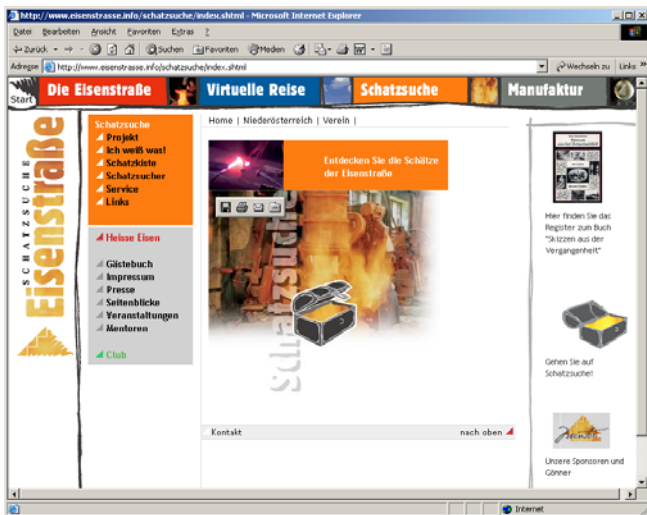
http://www.eisenstrasse.info/schatzsuche/index.shtml - Microsoft Internet Explorer

Datei Bearbeiten Ansicht Favoriten Extras ?

Zurück Suchen Favoriten Medien

Adresse http://www.eisenstrasse.info/schatzsuche/index.shtml Wechseln zu Links

Start Die Eisenstraße Virtuelle Reise Schatzsuche Manufaktur

SCHATZSUCHE Eisenstraße

Schatzsuche
Projekt
Ich weiß was!
Schatzkiste
Schatzsucher
Service
Links

Heisse Eisen

Gästebuch
Impressum
Presse
Seitenblicke
Veranstaltungen
Mentoren

Club

Home | Niederösterreich | Verein |

Entdecken Sie die Schätze der Eisenstraße

Schatzsuche

Kontakt

nach oben

Hier finden Sie das Register zum Buch "Skizzen aus der Vergangenheit"

Gehen Sie auf Schatzsuche!

Unsere Sponsoren und Gönner

Internet